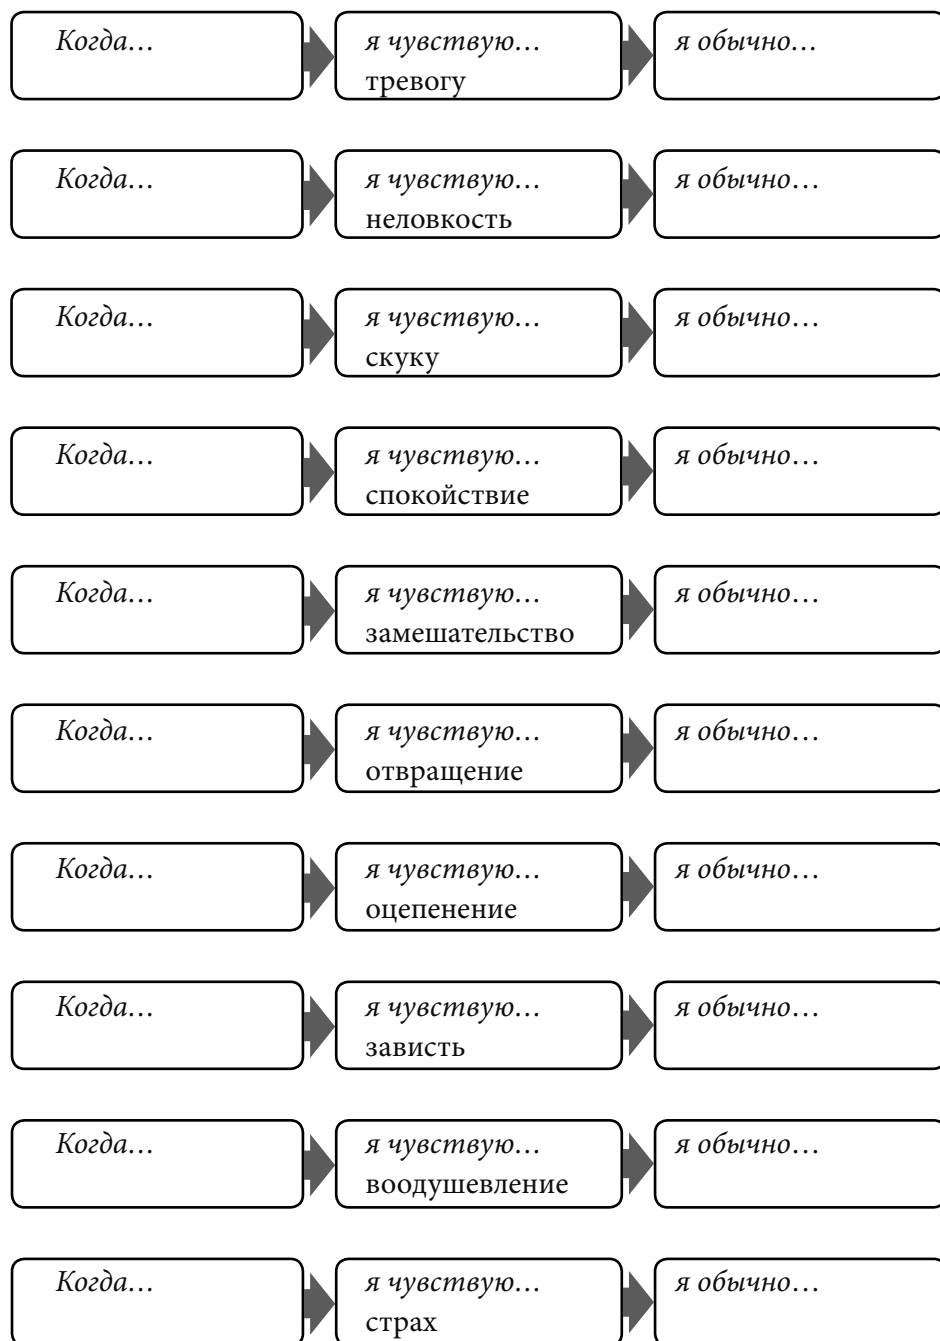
Когда…

я чувствую… тревогу

я обычно…

Когда…

я чувствую… неловкость

я обычно…

Когда…

я чувствую… скуку

я обычно…

Когда…

я чувствую… спокойствие

я обычно…

Когда…

я чувствую… замешательство

я обычно…

Когда…

я чувствую… отвращение

я обычно…

Когда…

я чувствую… оцепенение

я обычно…

Когда…

я чувствую… зависть

я обычно…

Когда…

я чувствую… воодушевление

я обычно…

Когда…

я чувствую… страх

я обычно…